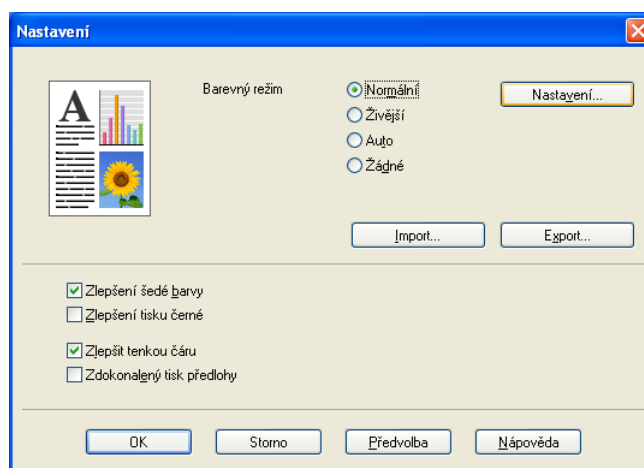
Nastavení

A

Barevný režim

Normální
Živější
Auto
Žádné

Nastavení...

Import...

Export...

Zlepšení šedé barvy
Zlepšení tisku černé

Zlepšit tenkou čáru
Zdokonalený tisk předlohy

OK

Storno

Předvolba

Nápověda